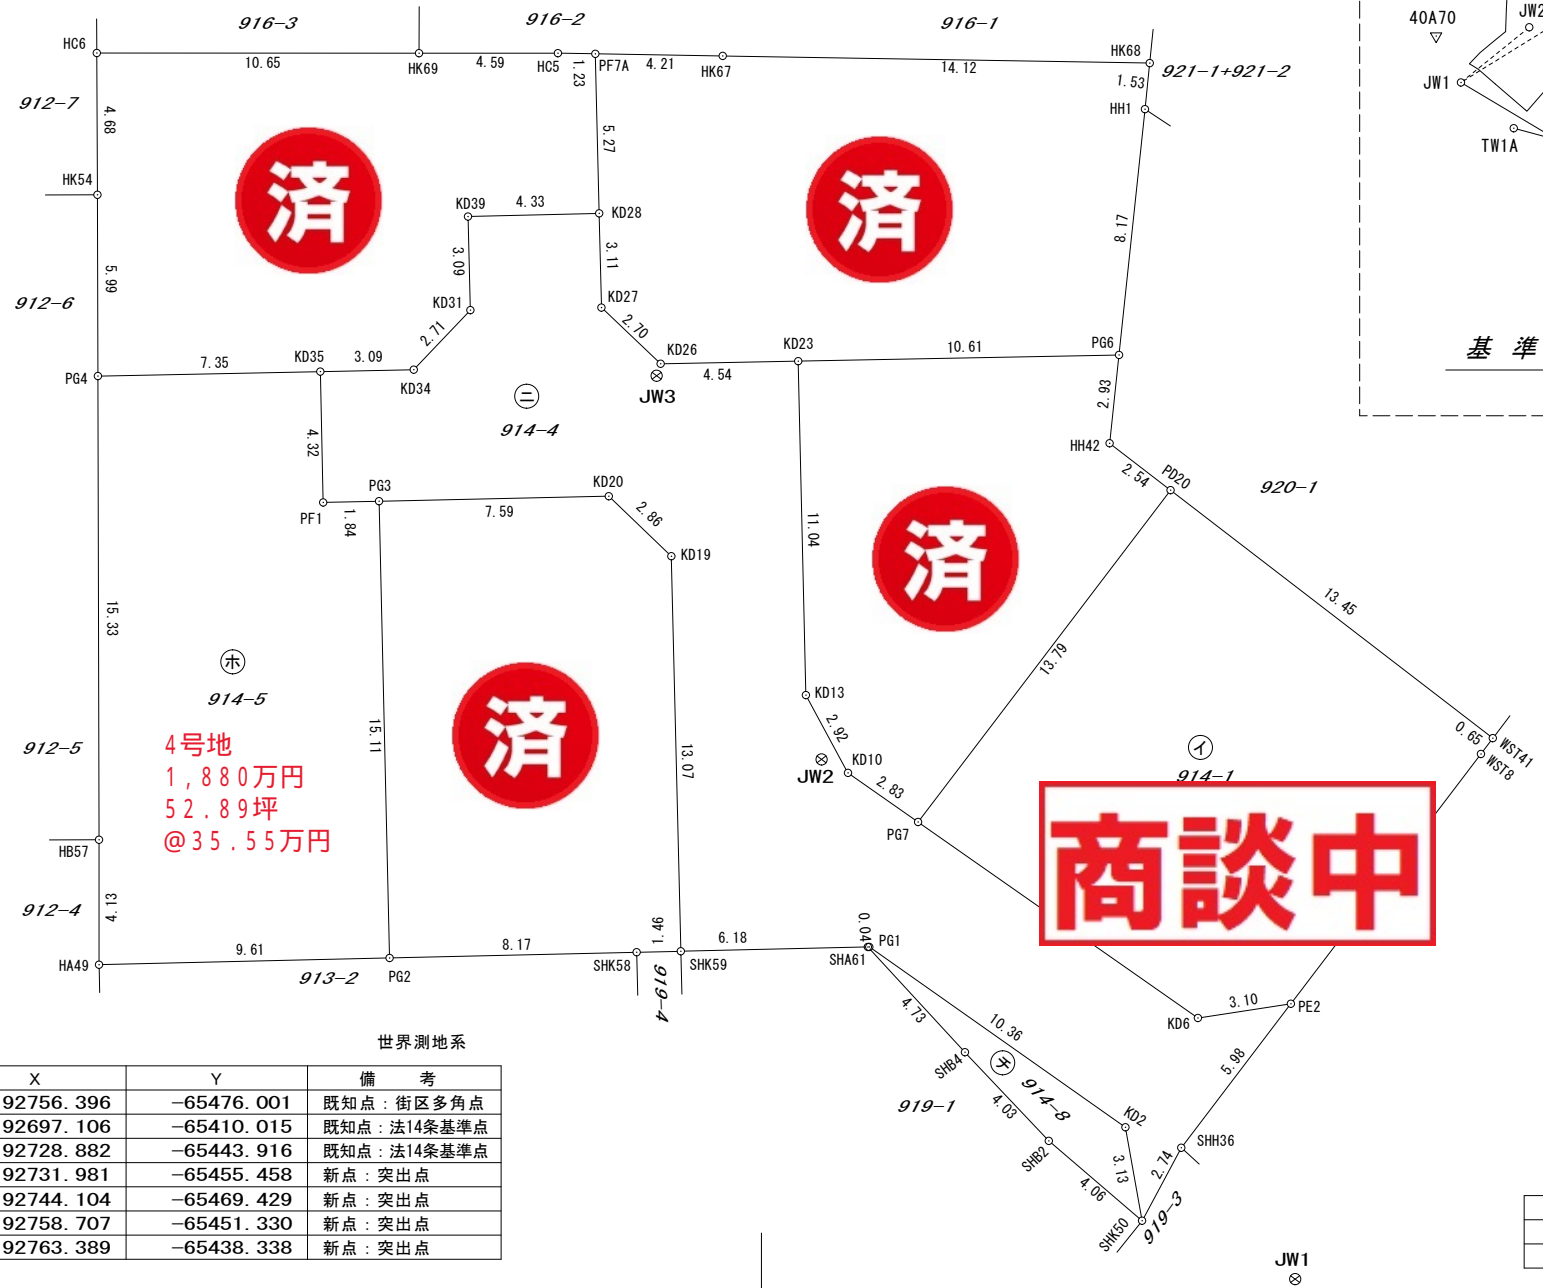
916−3
916−2
916−1
HC6
10.65
HK69
4.59
HC5
1.23
PF7A
4.21
HK67
14.12
HK68
1.53
921−1+921−2
HH1
912−7
4.68
HK54
5.99
912−6
KD39
4.33
KD28
3.09
3.11
5.27
8.17
KD31
KD27
2.71
2.70
KD26
KD23
10.61
PG6
PG4
7.35
KD35
3.09
KD34
JW3
4.54
2.93
㊁
914−4
HH42
2.54
PD20
920−1
4.32
PF1
PG3
1.84
7.59
KD20
2.86
KD19
11.04
13.45
15.33
㋭
914−5
13.79
15.11
13.07
KD13
912−5
4号地
1,880万円
52.89坪
@35.55万円
2.92
JW2
KD10
2.83
PG7
㋑
914−1
0.65
WST41
WST8
商談中
HB57
912−4
4.13
HA49
9.61
913−2
PG2
8.17
SHK58
1.46
919−4
SHK59
6.18
0.04
PG1
SHA61
KD6
3.10
PE2
4.73
10.36
SHB4
㋠
914−8
5.98
919−1
4.03
SHB2
KD2
SHH36
3.13
2.74
4.06
SHK50
919−3
JW1
40A70
JW2
JW1
TW1A
基 準
世界測地系
済
済
済
済

| X | Y | 備 考 |
|---|---|---|
| 92756.396 | −65476.001 | 既知点:街区多角点 |
| 92697.106 | −65410.015 | 既知点:法14条基準点 |
| 92728.882 | −65443.916 | 既知点:法14条基準点 |
| 92731.981 | −65455.458 | 新点:突出点 |
| 92744.104 | −65469.429 | 新点:突出点 |
| 92758.707 | −65451.330 | 新点:突出点 |
| 92763.389 | −65438.338 | 新点:突出点 |